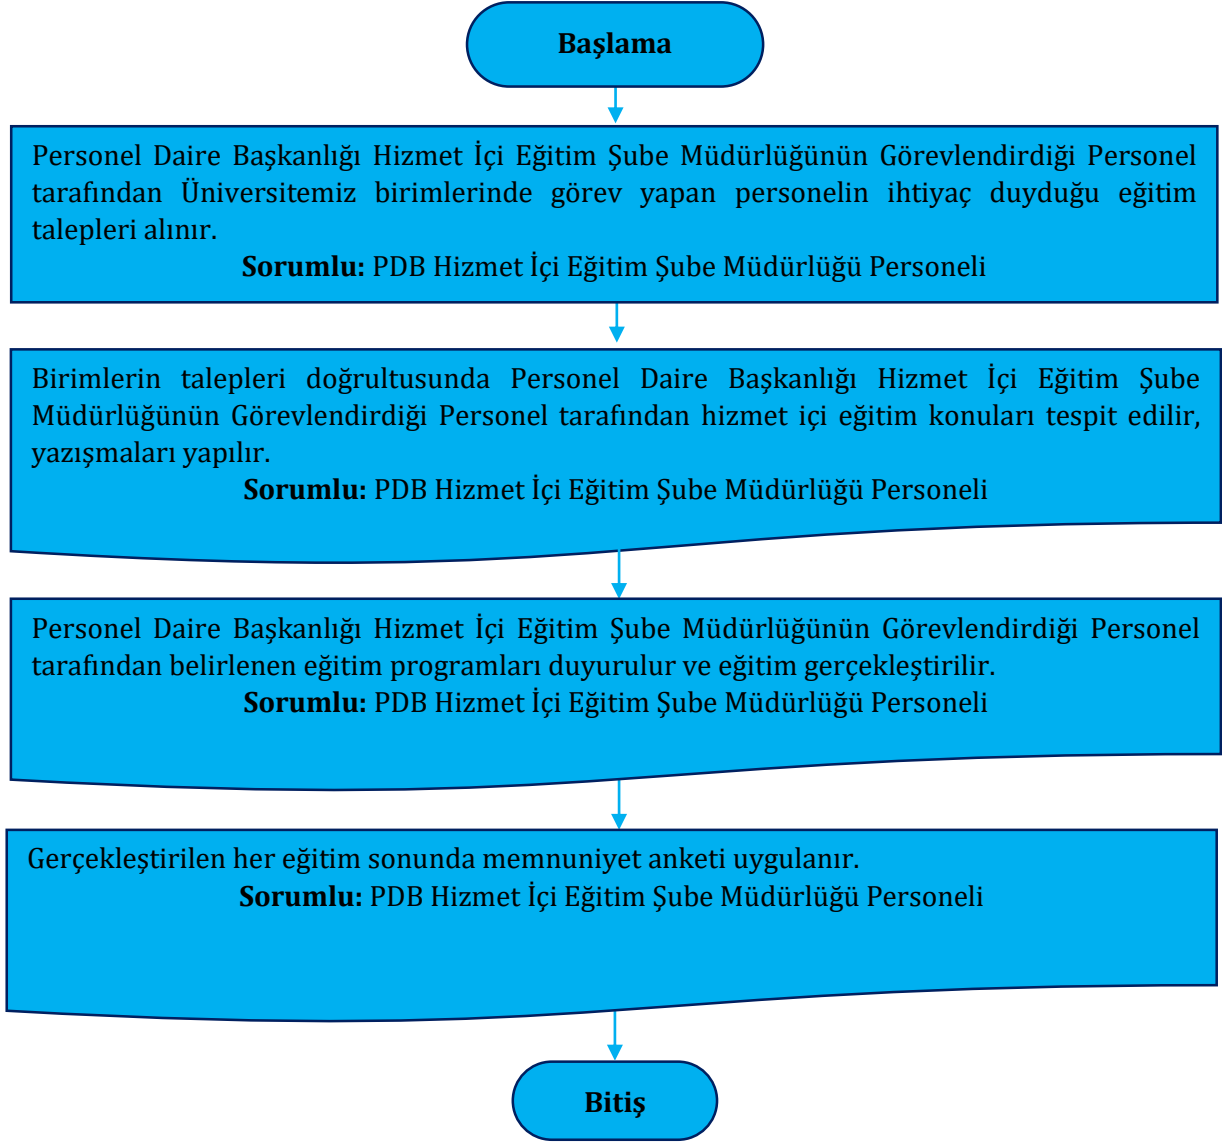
Başlama

Personel Daire Başkanlığı Hizmet İçi Eğitim Şube Müdürlüğünün Görevlendirdiği Personel tarafından Üniversitemiz birimlerinde görev yapan personelin ihtiyaç duyduğu eğitim talepleri alınır.
Sorumlu: PDB Hizmet İçi Eğitim Şube Müdürlüğü Personeli

Birimlerin talepleri doğrultusunda Personel Daire Başkanlığı Hizmet İçi Eğitim Şube Müdürlüğünün Görevlendirdiği Personel tarafından hizmet içi eğitim konuları tespit edilir, yazışmaları yapılır.
Sorumlu: PDB Hizmet İçi Eğitim Şube Müdürlüğü Personeli

Personel Daire Başkanlığı Hizmet İçi Eğitim Şube Müdürlüğünün Görevlendirdiği Personel tarafından belirlenen eğitim programları duyurulur ve eğitim gerçekleştirilir.
Sorumlu: PDB Hizmet İçi Eğitim Şube Müdürlüğü Personeli

Gerçekleştirilen her eğitim sonunda memnuniyet anketi uygulanır.
Sorumlu: PDB Hizmet İçi Eğitim Şube Müdürlüğü Personeli

Bitiş